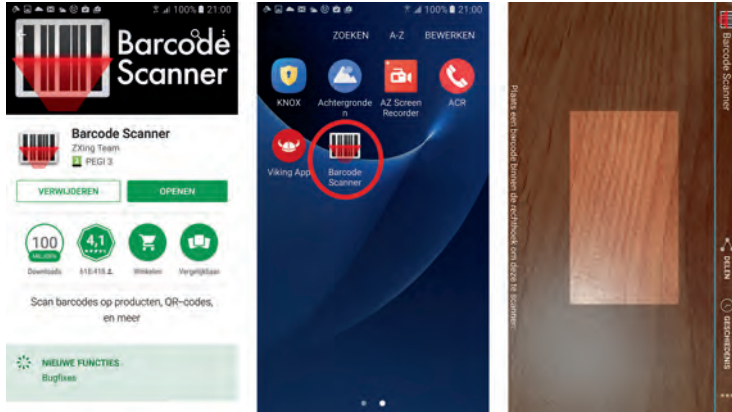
100% 21:00

Barcode Scanner

Barcode Scanner
ZXing Team
PEGI 3

VERWIJDEREN
OPENEN

100 MILJOEN
Downloads

4,1
618.418

Winkelen

Vergelijkbaar

Scan barcodes op producten, QR-codes, en meer

NIEUWE FUNCTIES
Bugfixes

100% 21:00

ZOEKEN
A-Z
BEWERKEN

KNOX
Achtergronden
AZ Screen Recorder
ACR
Viking App
Barcode Scanner

Plaats een barcode binnen de rechthoek om deze te scannen.

Barcode Scanner

DELEN
GESCHIEDENIS